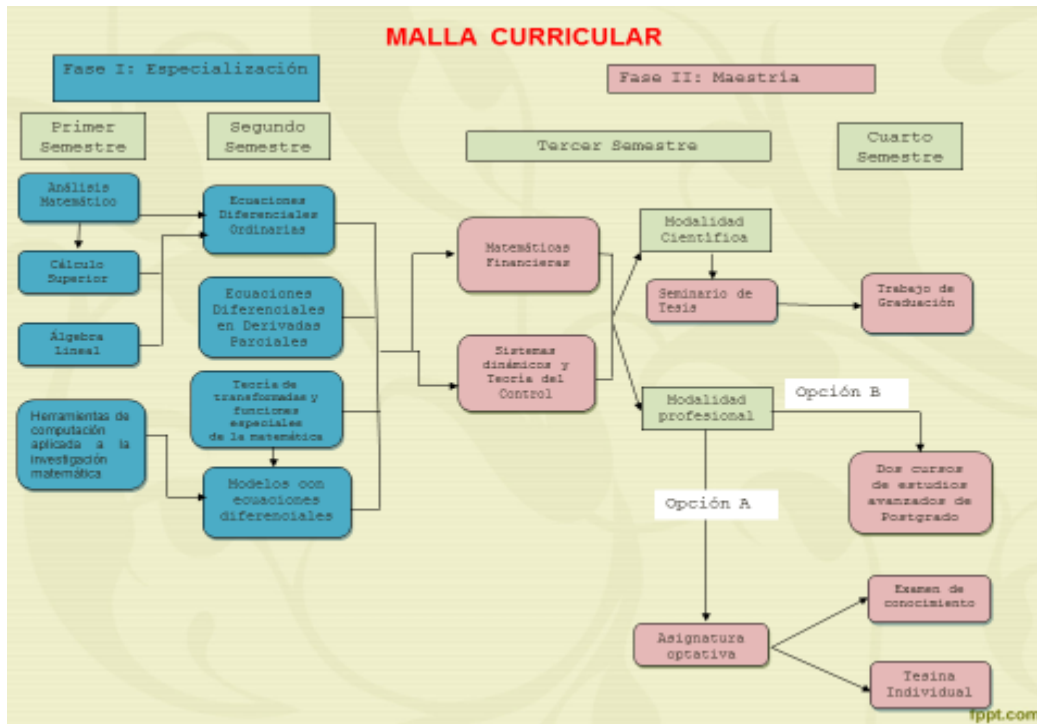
MALLA CURRICULAR

Fase I: Especialización

Fase II: Maestría

Primer Semestre

Segundo Semestre

Tercer Semestre

Cuarto Semestre

Análisis Matemático

Cálculo Superior

Álgebra Lineal

Herramientas de computación aplicada a la investigación matemática

Ecuaciones Diferenciales Ordinarias

Ecuaciones Diferenciales en Derivadas Parciales

Teoría de transformadas y funciones especiales de la matemática

Modelos con ecuaciones diferenciales

Matemáticas Financieras

Sistemas dinámicos y Teoría del Control

Modalidad Científica

Seminario de Tesis

Trabajo de Graduación

Modalidad profesional

Opción B

Dos cursos de estudios avanzados de Postgrado

Opción A

Asignatura optativa

Examen de conocimiento

Tesina Individual

fppt.com